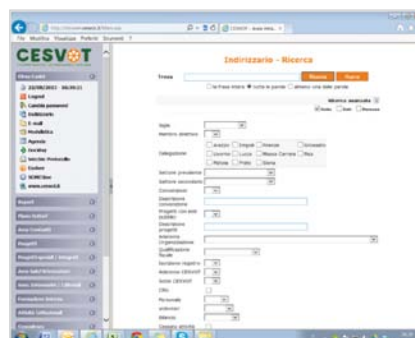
CESVOT

Indirizzario - Ricerca

Frase

Ricerca Nuova

la frase intera tutte le parole almeno una delle parole

Ricerca avanzata

Sigla

Numero assoluto

Categorizzazione

Arezzo Empoli Firenze Grosseto Livorno Lucca Massa Carrara Pisa Pistoia Prato Siena

Settore prevalente

Settore secondario

Convenzione

Descrizione convenzione

Progetto cesvot pubblic

Descrizione progetto

Anagrafica Organizzazione

Qualificazione fiscale

Iscrizione registro

Adesione CESVOT

Socio CESVOT

Personale

Bilancio

Logout

E-mail

Modulistica

Agenda

Decoroo

Cesvot

www.cesvot.it

Report

Aree Contatti

Progetti

Formazione

File Modifica Visualizza Preferiti Strumenti ?

CESVOT - Area rete